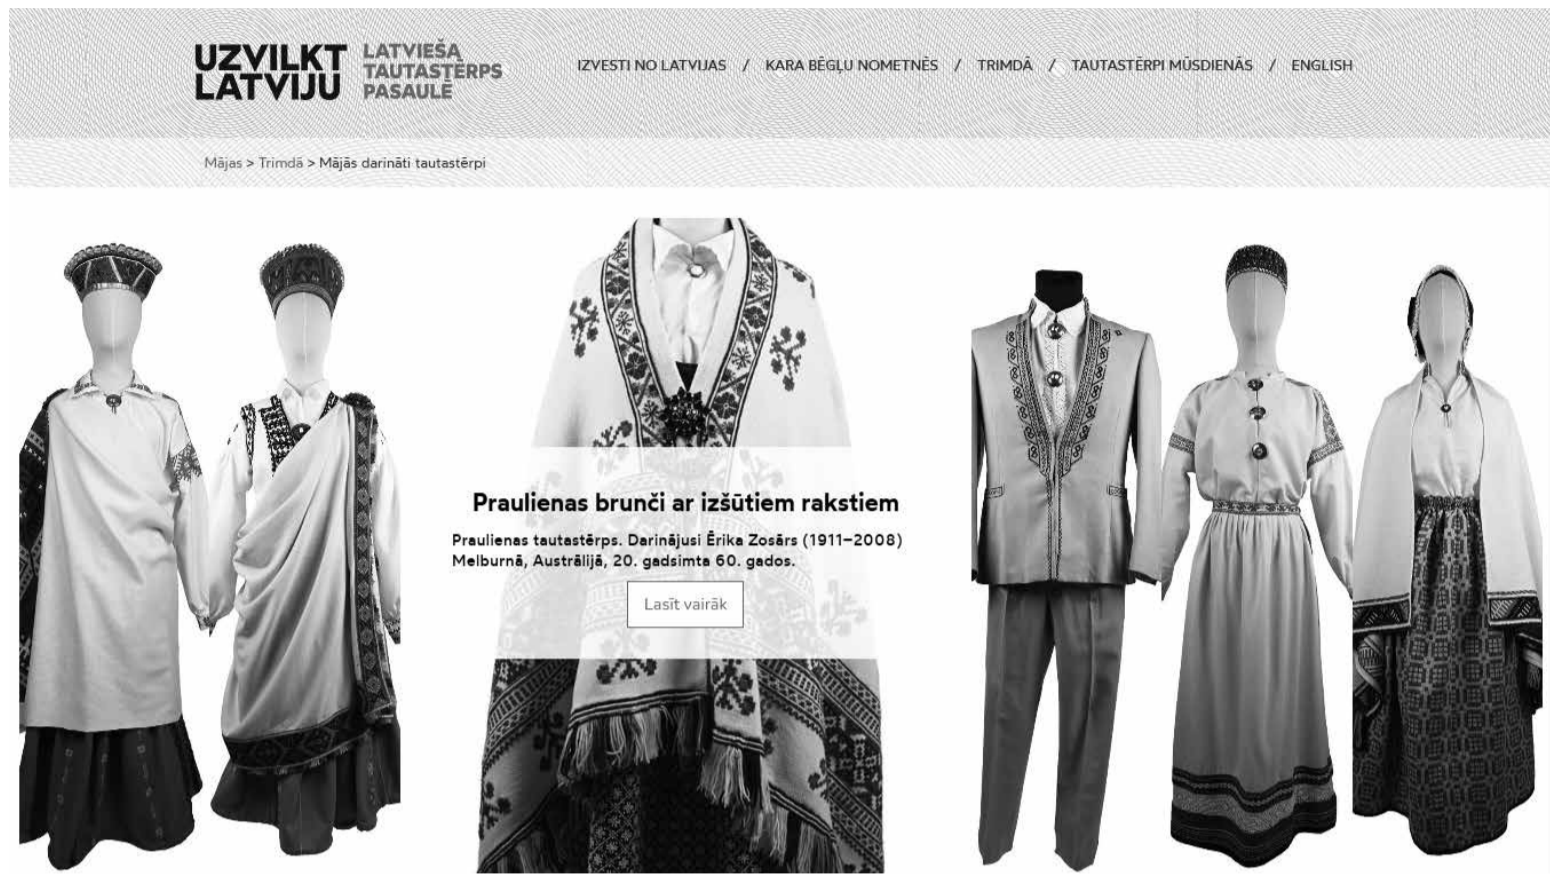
UZVILKT LATVIJU LATVIEŠA TAUTASTĒRPS PASAULĒ

IZVESTI NO LATVIJAS / KARA BĒGĻU NOMETNĒS / TRIMDĀ / TAUTASTĒRPI MŪSDIENĀS / ENGLISH

Mājas > Trimdā > Mājās darināti tautastērpi

Praulienas brunči ar izšūtiem rakstiem

Praulienas tautastērps. Darinājusi Ērika Zosārs (1911–2008) Melburnā, Austrālijā, 20. gadsimta 60. gados.

Lasīt vairāk